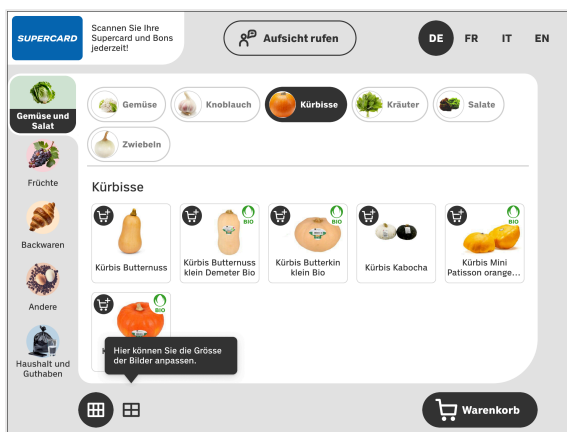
SUPERCARD

Scannen Sie Ihre Supercard und Bons jederzeit!

Aufsicht rufen

DE FR IT EN

Gemüse und Salat

Früchte

Backwaren

Andere

Haushalt und Guthaben

Gemüse

Knoblauch

Kürbisse

Kräuter

Salate

Zwiebeln

Kürbisse

Kürbis Butternuss

BIO

Kürbis Butternuss klein Demeter Bio

BIO

Kürbis Butterkin klein Bio

Kürbis Kabocha

BIO

Kürbis Mini Patisson orange...

BIO

Hier können Sie die Grösse der Bilder anpassen.

Warenkorb